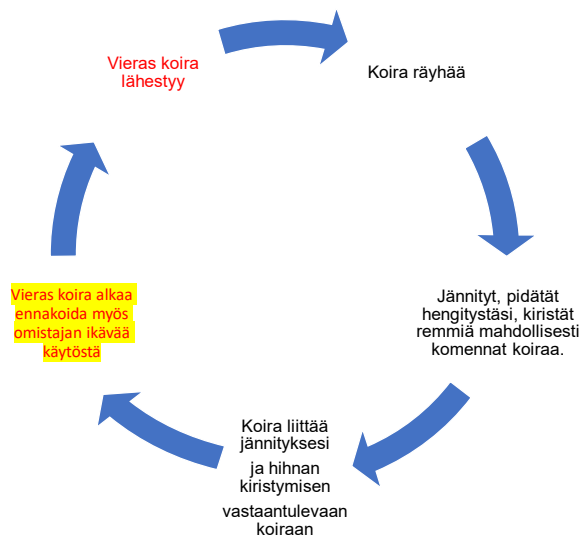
Vieras koira lähestyy

Koira räyhää

Jännityt, pidätät hengitystäsi, kiristät remmiä mahdollisesti komennat koiraa.

Koira liittää jännityksesi

ja hihnan kiristymisen

vastaantulevaan koiraan

Vieras koira alkaa ennakoida myös omistajan ikävää käytöstä